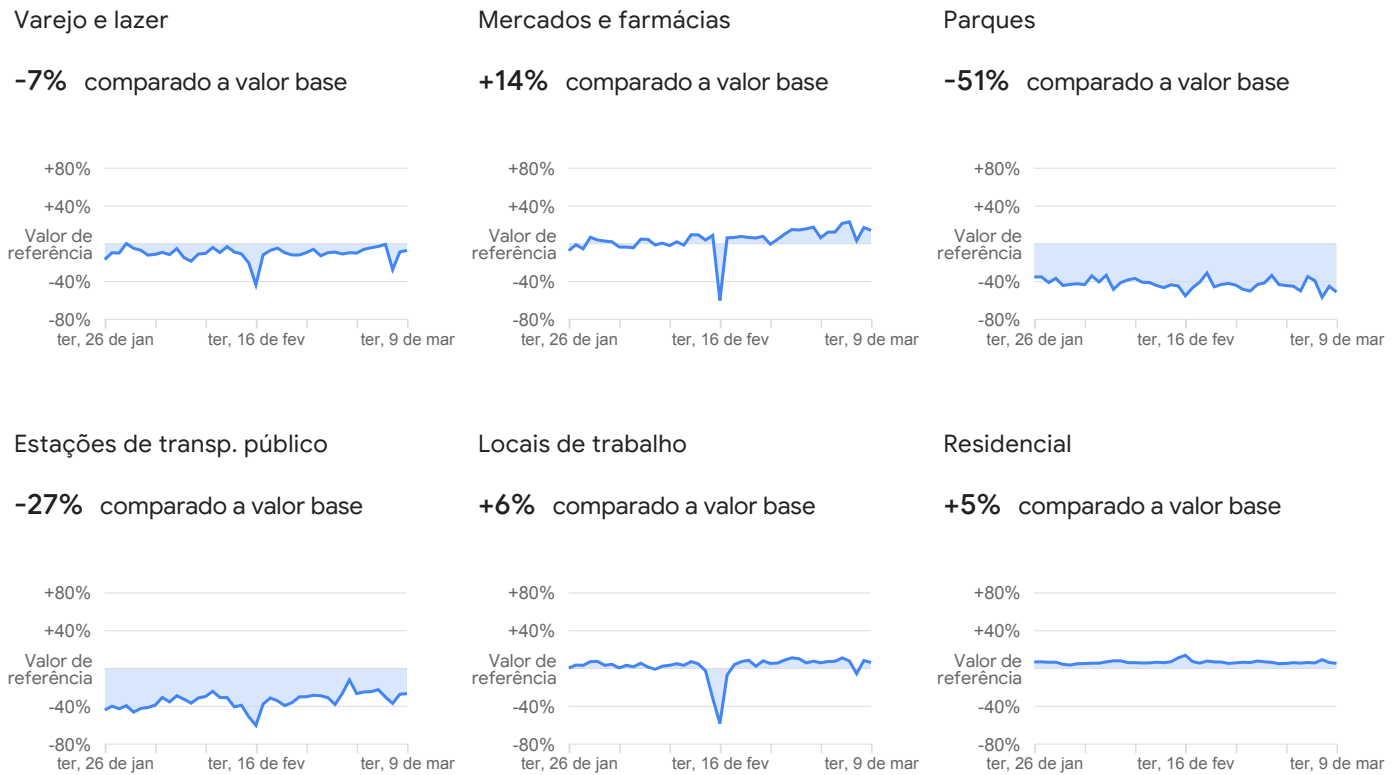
Varejo e lazer

-7% comparado a valor base

+80%
+40%
Valor de referência
-40%
-80%
ter, 26 de jan
ter, 16 de fev
ter, 9 de mar

Mercados e farmácias

+14% comparado a valor base

+80%
+40%
Valor de referência
-40%
-80%
ter, 26 de jan
ter, 16 de fev
ter, 9 de mar

Parques

-51% comparado a valor base

+80%
+40%
Valor de referência
-40%
-80%
ter, 26 de jan
ter, 16 de fev
ter, 9 de mar

Estações de transp. público

-27% comparado a valor base

+80%
+40%
Valor de referência
-40%
-80%
ter, 26 de jan
ter, 16 de fev
ter, 9 de mar

Locais de trabalho

+6% comparado a valor base

+80%
+40%
Valor de referência
-40%
-80%
ter, 26 de jan
ter, 16 de fev
ter, 9 de mar

Residencial

+5% comparado a valor base

+80%
+40%
Valor de referência
-40%
-80%
ter, 26 de jan
ter, 16 de fev
ter, 9 de mar